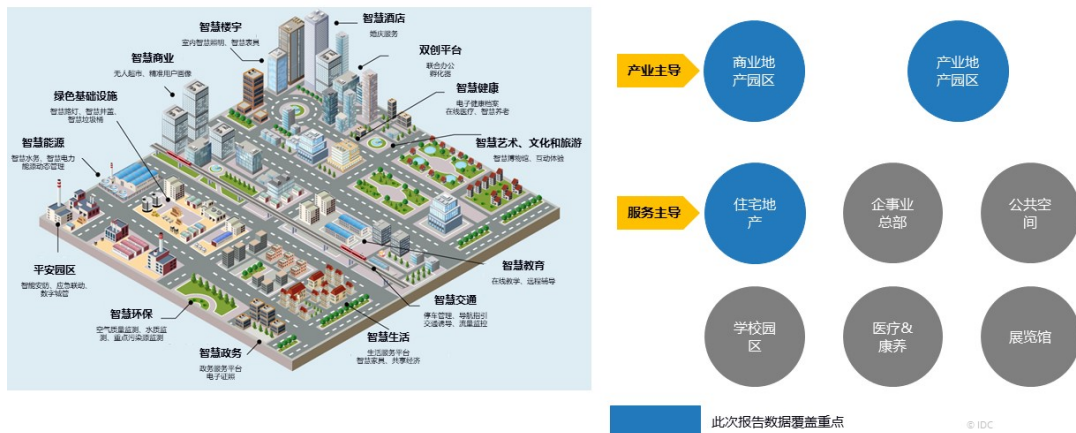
智慧楼宇
室内智慧照明、智慧表具

智慧酒店
婚庆服务

智慧商业
无人超市、精准用户画像

双创平台
联合办公
孵化器

绿色基础设施
智慧路灯、智慧井盖、智慧垃圾桶

智慧健康
电子健康档案
在线医疗、智慧养老

智慧能源
智慧水务、智慧电力
能源动态管理

智慧艺术、文化和旅游
智慧博物馆、互动体验

平安园区
智能安防、应急联动、数字城管

智慧教育
在线教学、远程辅导

智慧环保
空气质量监测、水质监测、重点污染源监测

智慧交通
停车管理、导航指引
交通诱导、流量监控

智慧政务
政务服务平台
电子证照

智慧生活
生活服务平台
智慧家具、共享经济

产业主导

商业地产园区

产业地产园区

服务主导

住宅地产

企事业总部

公共空间

学校园区

医疗&康养

展览馆

此次报告数据覆盖重点

© IDC